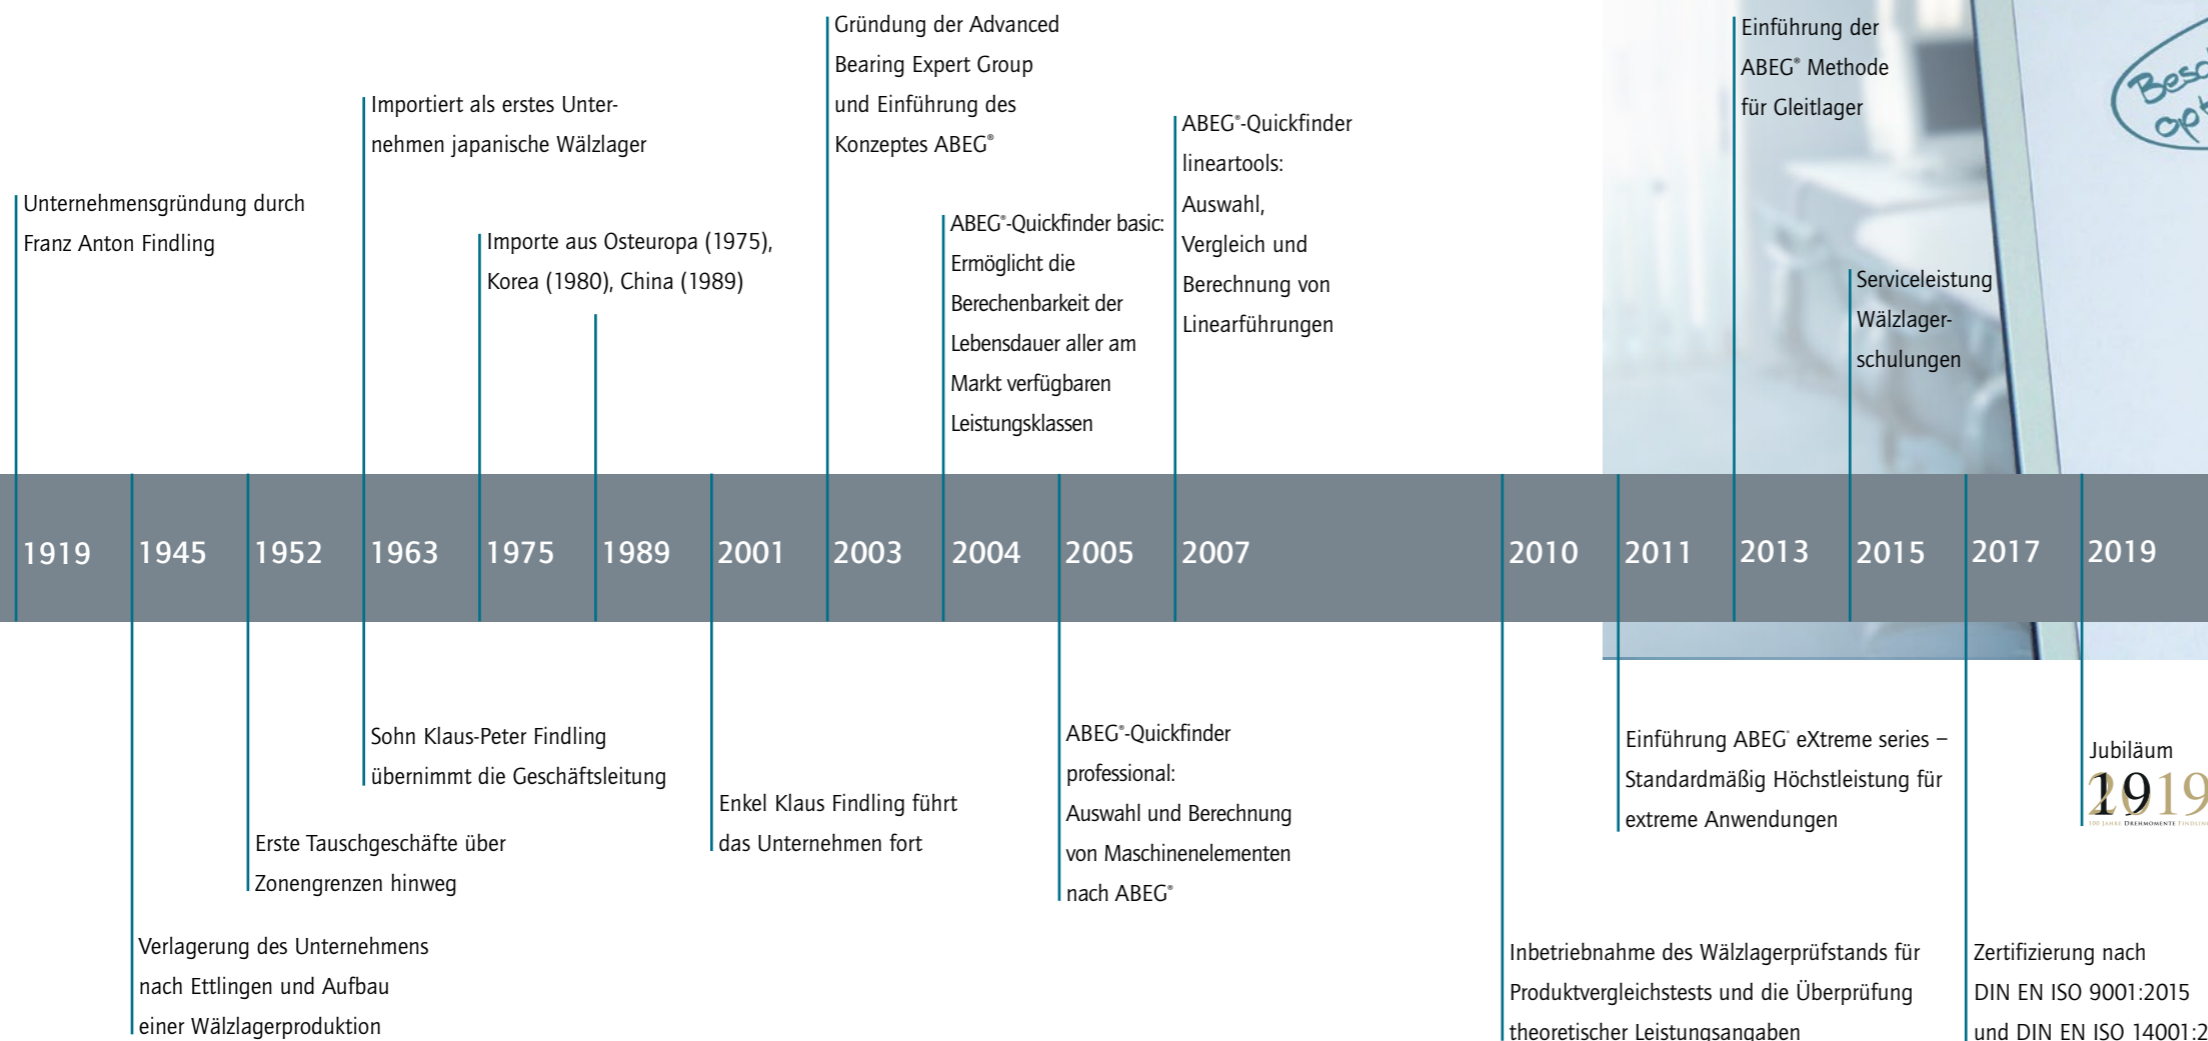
Gründung der Advanced Bearing Expert Group und Einführung des Konzeptes ABEG®

Einführung der ABEG® Methode für Gleitlager

Besc opt

Importiert als erstes Unternehmen japanische Wälzlager

ABEG®-Quickfinder lineartools: Auswahl, Vergleich und Berechnung von Linearführungen

Unternehmensgründung durch Franz Anton Findling

Importe aus Osteuropa (1975), Korea (1980), China (1989)

ABEG®-Quickfinder basic: Ermöglicht die Berechenbarkeit der Lebensdauer aller am Markt verfügbaren Leistungsklassen

Serviceleistung Wälzlagerschulungen

1919 1945 1952 1963 1975 1989 2001 2003 2004 2005 2007 2010 2011 2013 2015 2017 2019

Sohn Klaus-Peter Findling übernimmt die Geschäftsleitung

ABEG®-Quickfinder professional: Auswahl und Berechnung von Maschinenelementen nach ABEG®

Einführung ABEG® eXtreme series – Standardmäßig Höchstleistung für extreme Anwendungen

Jubiläum 1919 100 JAHRE DREHMOMENTE FINDLING

Enkel Klaus Findling führt das Unternehmen fort

Erste Tauschgeschäfte über Zonengrenzen hinweg

Verlagerung des Unternehmens nach Ettlingen und Aufbau einer Wälzlagerproduktion

Inbetriebnahme des Wälzlagerprüfstands für Produktvergleichstests und die Überprüfung theoretischer Leistungsangaben

Zertifizierung nach DIN EN ISO 9001:2015 und DIN EN ISO 14001:2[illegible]